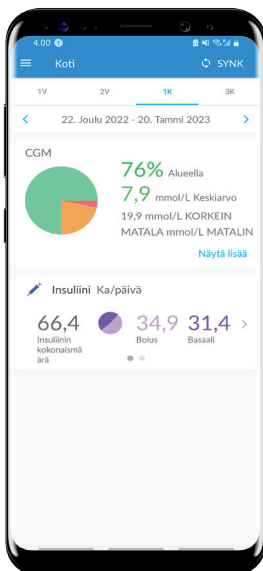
4.00

Koti

SYNK

1V

2V

1K

3K

22. Joulu 2022 - 20. Tammi 2023

CGM

76% Alueella

7,9 mmol/L Keskiarvo

19,9 mmol/L KORKEIN

MATALA mmol/L MATALIN

Näytä lisää

Insuliini Ka/päivä

66,4 Insuliinin kokonaismäärä

34,9 Bolus

31,4 Basaali